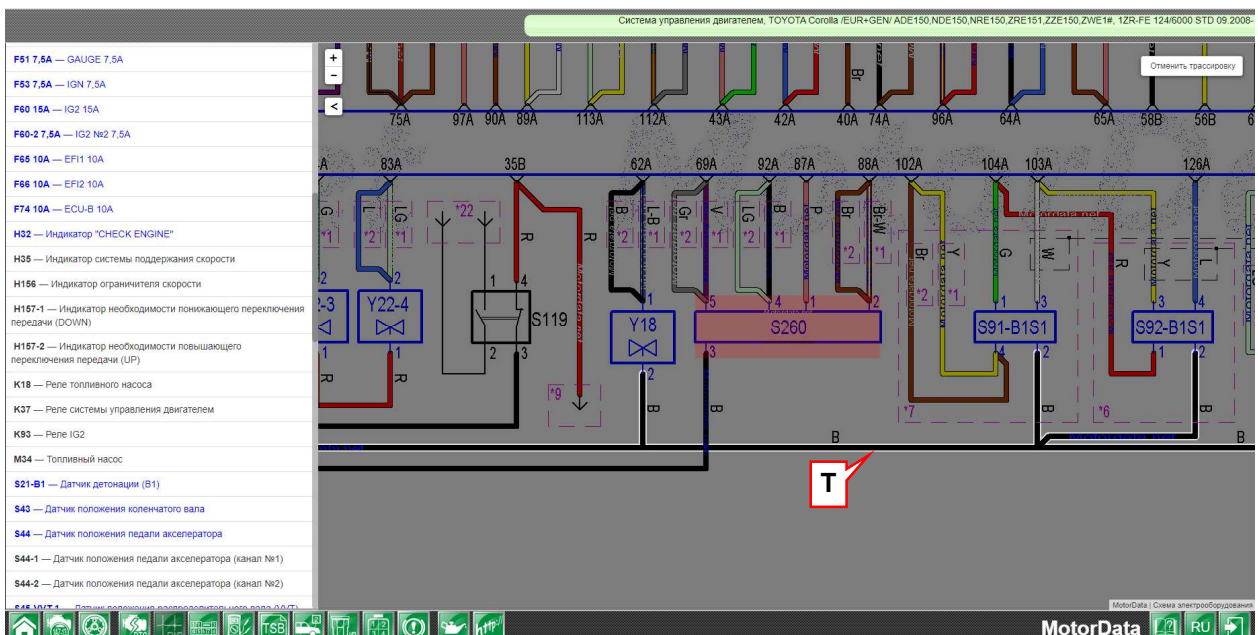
Система управления двигателем, TOYOTA Corolla /EUR+GEN/ ADE150,NDE150,NRE150,ZRE151,ZZE150,ZWE1#, 1ZR-FE 124/6000 STD 09.2008-

F51 7,5A — GAUGE 7,5A
F53 7,5A — IGN 7,5A
F60 15A — IG2 15A
F60-2 7,5A — IG2 №2 7,5A
F65 10A — EFI1 10A
F66 10A — EFI2 10A
F74 10A — ECU-B 10A
H32 — Индикатор "CHECK ENGINE"
H35 — Индикатор системы поддержания скорости
H156 — Индикатор ограничителя скорости
H157-1 — Индикатор необходимости понижающего переключения передачи (DOWN)
H157-2 — Индикатор необходимости повышающего переключения передачи (UP)
K18 — Реле топливного насоса
K37 — Реле системы управления двигателем
K93 — Реле IG2
M34 — Топливный насос
S21-B1 — Датчик детонации (B1)
S43 — Датчик положения коленчатого вала
S44 — Датчик положения педали акселератора
S44-1 — Датчик положения педали акселератора (канал №1)
S44-2 — Датчик положения педали акселератора (канал №2)
S45-VVT-1 — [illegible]

+
−
<
Отменить трассировку

75A 97A 90A 89A 113A 112A 43A 42A 40A 74A 96A 64A 65A 58B 56B
Br
A 83A 35B 62A 69A 92A 87A 88A 102A 104A 103A 126A
G LG R B L-B Gr V LG B P Br Br-W Br Y G W R Y L
*1 *2 *1 *22 *2 *1 *2 *1 *2 *1 *2 *1 *2 *1
2 2 1 4 1 5 4 1 2 3 3 4
2-3 Y22-4 S119 Y18 S260 S91-B1S1 S92-B1S1
1 1 2 3 2 3 4 2 1 2
R R *9 B B *7 B *6 B
B B
T

MotorData | Схема электрооборудования
TSB
MotorData RU